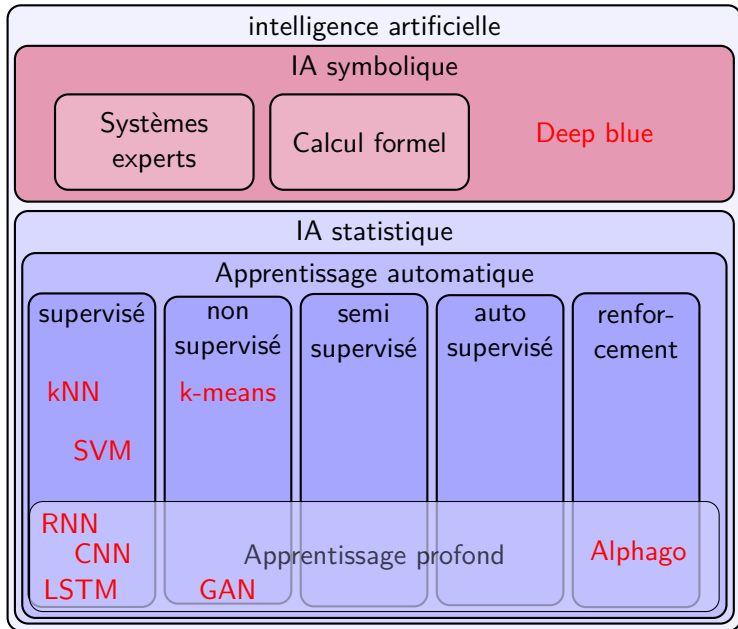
intelligence artificielle

IA symbolique

Systèmes experts

Calcul formel

Deep blue

IA statistique

Apprentissage automatique

supervisé

non supervisé

semi supervisé

auto supervisé

renforcement

kNN

SVM

k-means

RNN

CNN

LSTM

GAN

Apprentissage profond

Alphago